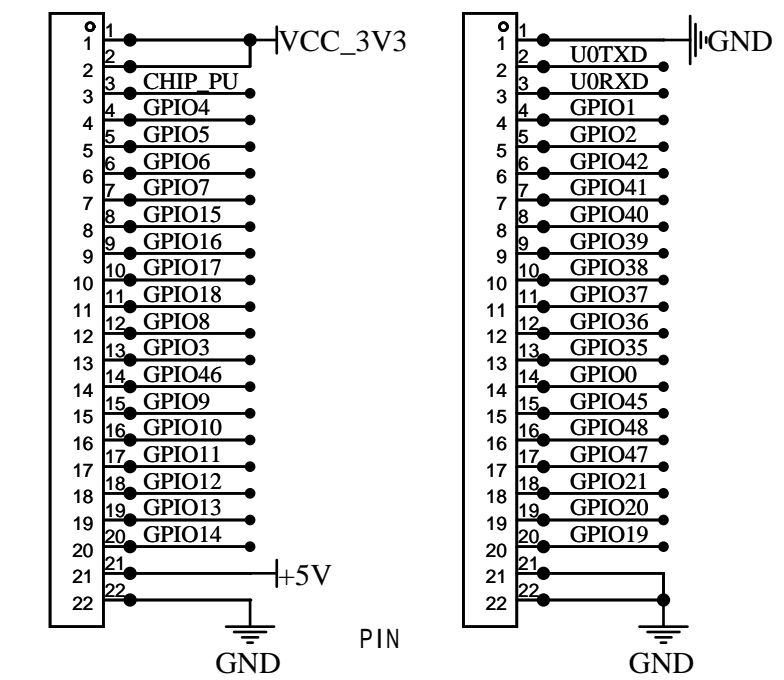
1 1 VCC_3V3
2 2
3 3 CHIP_PU
4 4 GPIO4
5 5 GPIO5
6 6 GPIO6
7 7 GPIO7
8 8 GPIO15
9 9 GPIO16
10 10 GPIO17
11 11 GPIO18
12 12 GPIO8
13 13 GPIO3
14 14 GPIO46
15 15 GPIO9
16 16 GPIO10
17 17 GPIO11
18 18 GPIO12
19 19 GPIO13
20 20 GPIO14
21 21 +5V
22 22
GND

PIN

1 1 GND
2 2 U0TXD
3 3 U0RXD
4 4 GPIO1
5 5 GPIO2
6 6 GPIO42
7 7 GPIO41
8 8 GPIO40
9 9 GPIO39
10 10 GPIO38
11 11 GPIO37
12 12 GPIO36
13 13 GPIO35
14 14 GPIO0
15 15 GPIO45
16 16 GPIO48
17 17 GPIO47
18 18 GPIO21
19 19 GPIO20
20 20 GPIO19
21 21
22 22
GND